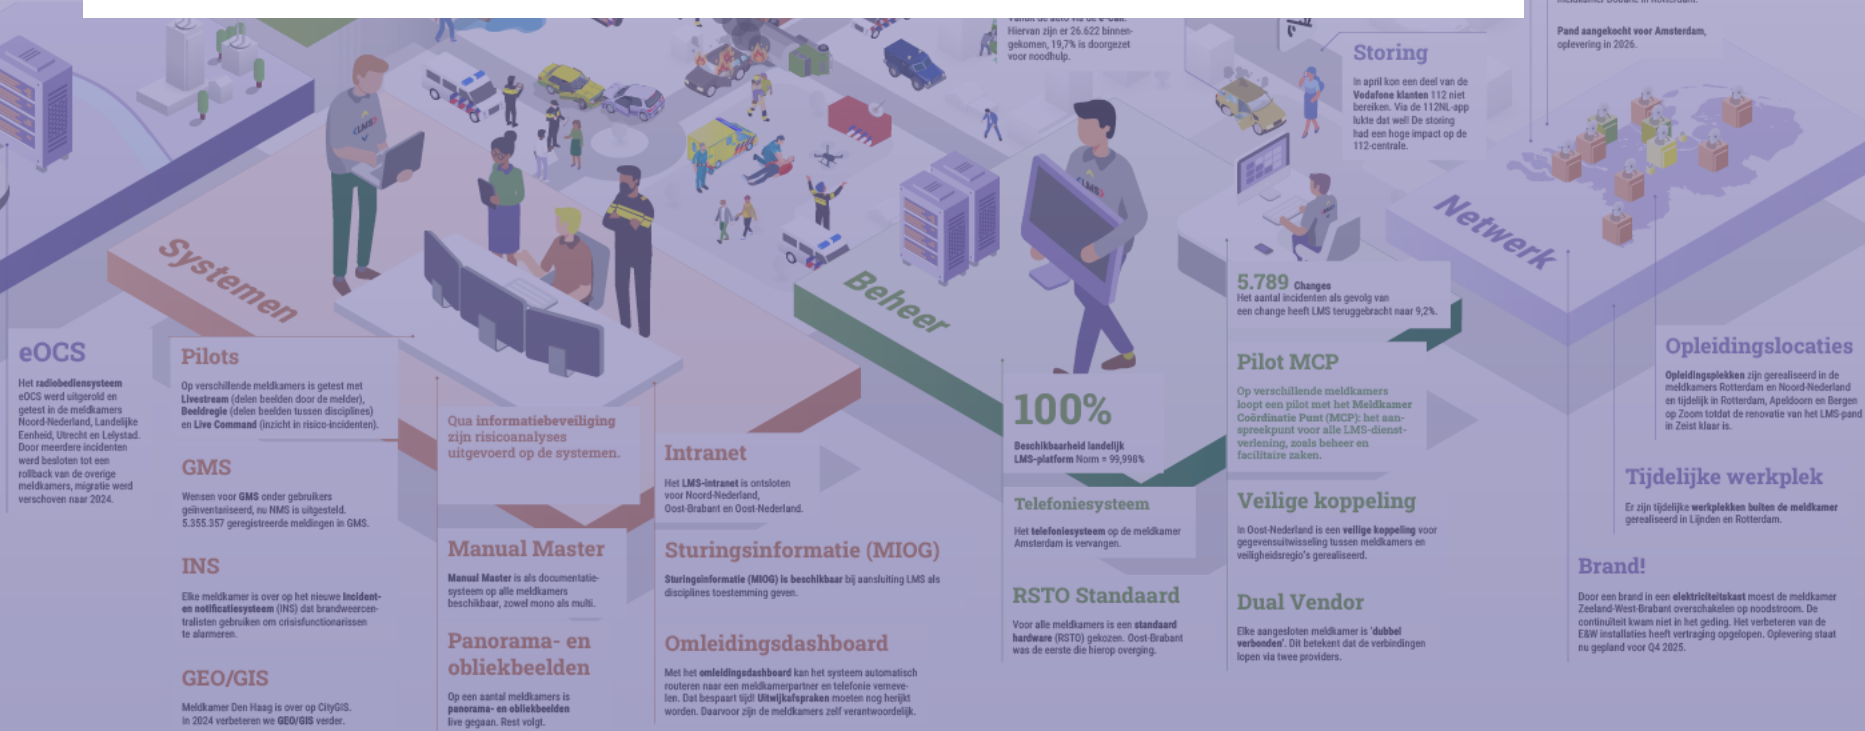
Hiervan zijn er 26.622 binnengekomen, 19,7% is doorgezet voor noodhulp.

Pand aangekocht voor Amsterdam, oplevering in 2026.

Storing

In april kon een deel van de Vodafone klanten 112 niet bereiken. Via de 112NL-app lukte dat wel! De storing had een hoge impact op de 112-centrale.

Systemen

Beheer

Netwerk

eOCS

Het radiobedieningssysteem eOCS werd uitgerold en getest in de meldkamers Noord-Nederland, Landelijke Eenheid, Utrecht en Lelystad. Door meerdere incidenten werd besloten tot een rollback van de overige meldkamers, migratie werd verschoven naar 2024.

Pilots

Op verschillende meldkamers is getest met Livestream (delen beelden door de melder), Beeldregie (delen beelden tussen disciplines) en Live Command (inzicht in risico-incidenten).

GMS

Wensen voor GMS onder gebruikers geïnventariseerd, nu NMS is uitgesteld. 5.355.357 geregistreerde meldingen in GMS.

INS

Elke meldkamer is over op het nieuwe Incident- en notificatiesysteem (INS) dat brandweercentralisten gebruiken om crisisfunctionarissen te alarmeren.

GEO/GIS

Meldkamer Den Haag is over op CityGIS. In 2024 verbeteren we GEO/GIS verder.

Qua informatiebeveiliging zijn risicoanalyses uitgevoerd op de systemen.

Manual Master

Manual Master is als documentatiesysteem op alle meldkamers beschikbaar, zowel mono als multi.

Panorama- en obliekbeelden

Op een aantal meldkamers is panorama- en obliekbeelden live gegaan. Rest volgt.

Intranet

Het LMS-intranet is ontsloten voor Noord-Nederland, Oost-Brabant en Oost-Nederland.

Sturingsinformatie (MIOG)

Sturingsinformatie (MIOG) is beschikbaar bij aansluiting LMS als disciplines toestemming geven.

Omleidingsdashboard

Met het omleidingsdashboard kan het systeem automatisch routeren naar een meldkamerpartner en telefonie vernevelen. Dat bespaart tijd! Uitwijkafspraken moeten nog herijkt worden. Daarvoor zijn de meldkamers zelf verantwoordelijk.

100%

Beschikbaarheid landelijk LMS-platform Norm = 99,998%

Telefoniesysteem

Het telefoniesysteem op de meldkamer Amsterdam is vervangen.

RSTO Standaard

Voor alle meldkamers is een standaard hardware (RSTO) gekozen. Oost-Brabant was de eerste die hierop overging.

5.789 Changes

Het aantal incidenten als gevolg van een change heeft LMS teruggebracht naar 9,2%.

Pilot MCP

Op verschillende meldkamers loopt een pilot met het Meldkamer Coördinatie Punt (MCP): het aanspreekpunt voor alle LMS-dienstverlening, zoals beheer en facilitaire zaken.

Veilige koppeling

In Oost-Nederland is een veilige koppeling voor gegevensuitwisseling tussen meldkamers en veiligheidsregio's gerealiseerd.

Dual Vendor

Elke aangesloten meldkamer is 'dubbel verbonden'. Dit betekent dat de verbindingen lopen via twee providers.

Opleidingslocaties

Opleidingsplekken zijn gerealiseerd in de meldkamers Rotterdam en Noord-Nederland en tijdelijk in Rotterdam, Apeldoorn en Bergen op Zoom totdat de renovatie van het LMS-pand in Zeist klaar is.

Tijdelijke werkplek

Er zijn tijdelijke werkplekken buiten de meldkamer gerealiseerd in Lijnden en Rotterdam.

Brand!

Door een brand in een elektriciteitskast moest de meldkamer Zeeland-West-Brabant overschakelen op noodstroom. De continuïteit kwam niet in het geding. Het verbeteren van de E&W installaties heeft vertraging opgelopen. Oplevering staat nu gepland voor Q4 2025.